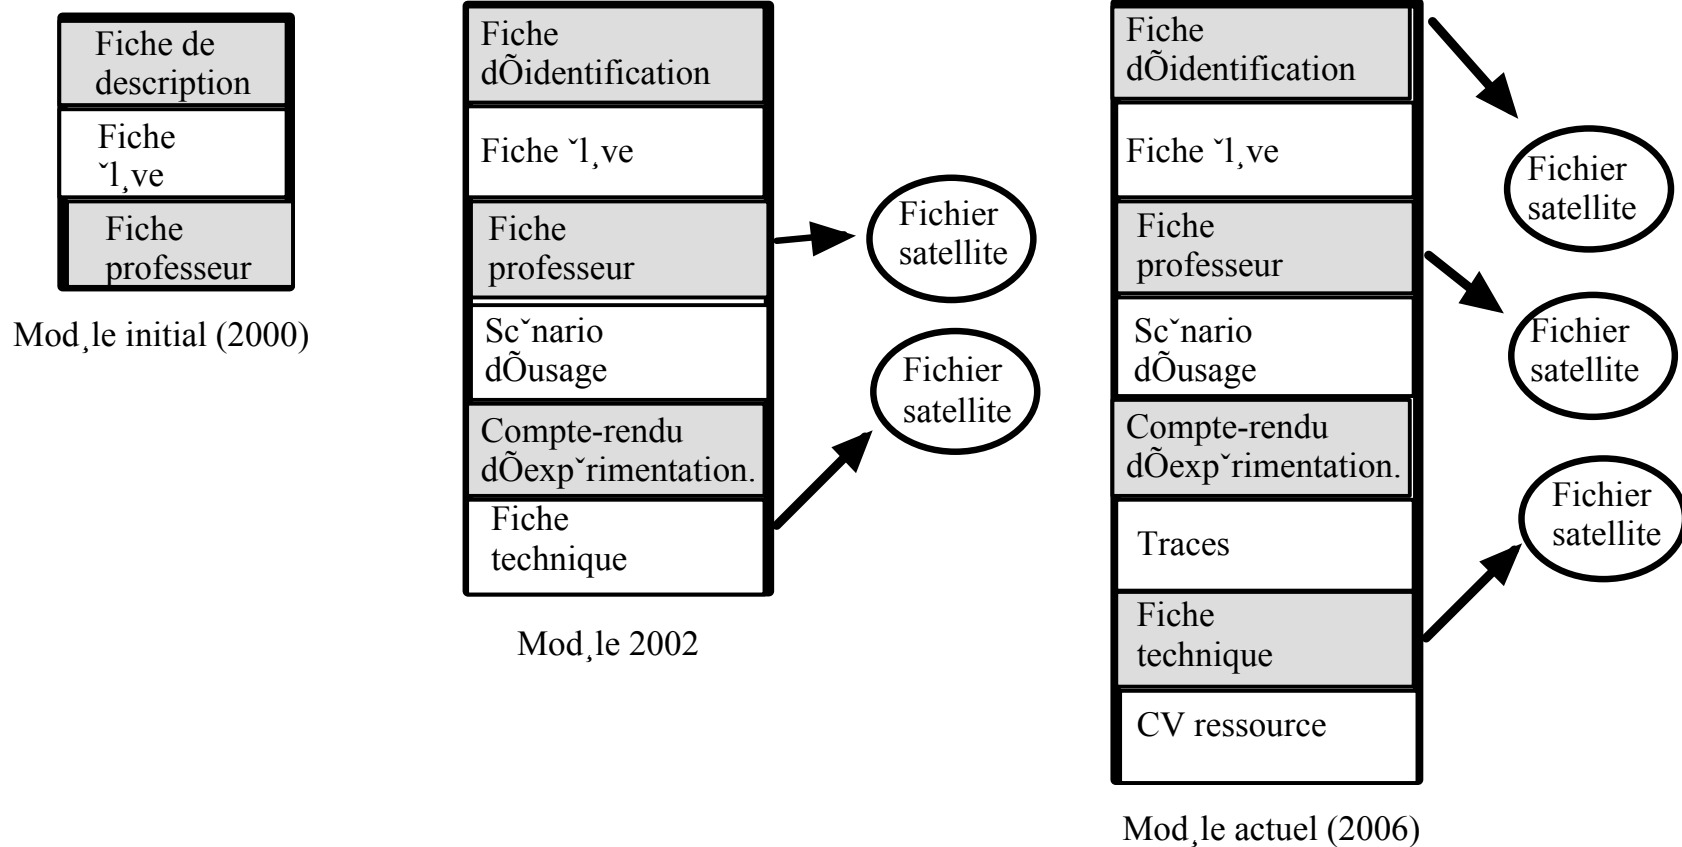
Fiche de description

Fiche ˘l¸ve

Fiche professeur

Mod¸le initial (2000)

Fiche dÕidentification

Fiche ˘l¸ve

Fiche professeur

Sc˘nario dÕusage

Compte-rendu dÕexp˘rimentation.

Fiche technique

Fichier satellite

Fichier satellite

Mod¸le 2002

Fiche dÕidentification

Fiche ˘l¸ve

Fiche professeur

Sc˘nario dÕusage

Compte-rendu dÕexp˘rimentation.

Traces

Fiche technique

CV ressource

Fichier satellite

Fichier satellite

Fichier satellite

Mod¸le actuel (2006)